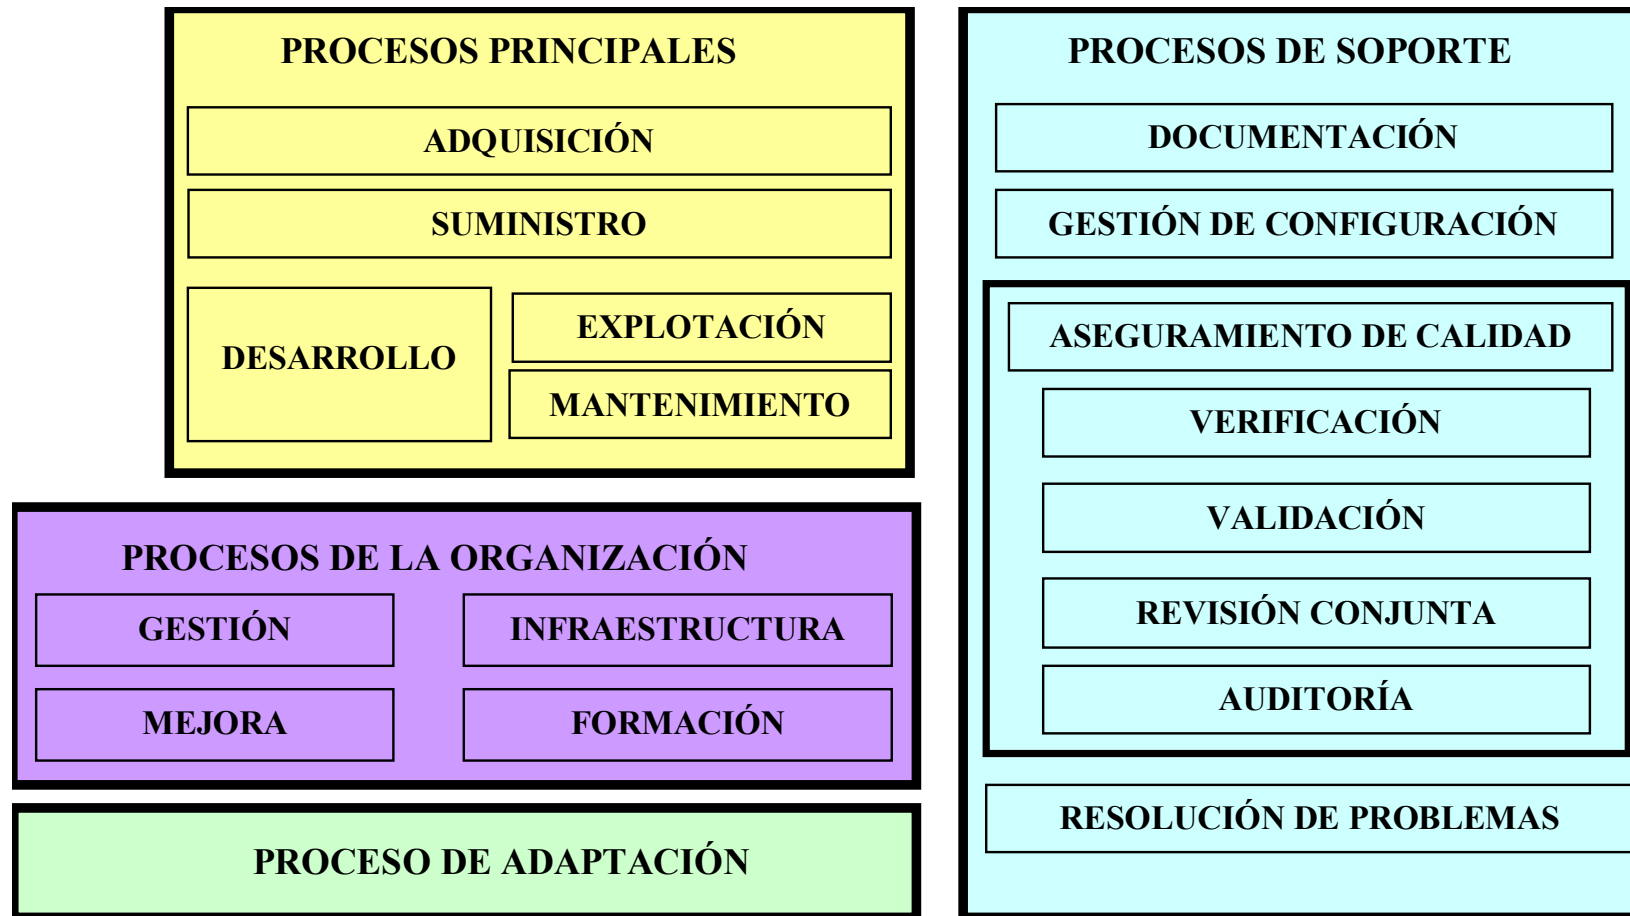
PROCESOS PRINCIPALES

ADQUISICIÓN

SUMINISTRO

DESARROLLO

EXPLOTACIÓN

MANTENIMIENTO

PROCESOS DE LA ORGANIZACIÓN

GESTIÓN

INFRAESTRUCTURA

MEJORA

FORMACIÓN

PROCESO DE ADAPTACIÓN

PROCESOS DE SOPORTE

DOCUMENTACIÓN

GESTIÓN DE CONFIGURACIÓN

ASEGURAMIENTO DE CALIDAD

VERIFICACIÓN

VALIDACIÓN

REVISIÓN CONJUNTA

AUDITORÍA

RESOLUCIÓN DE PROBLEMAS